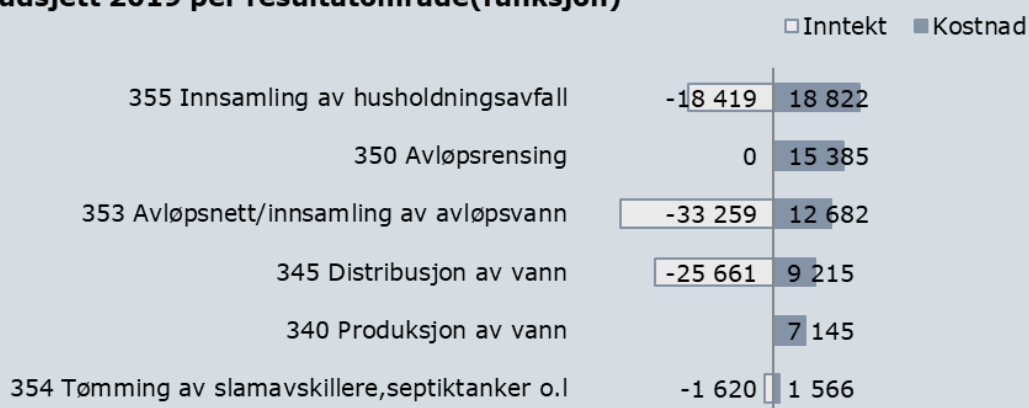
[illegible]udsjett 2019 per resultatområde(funksjon)

Inntekt Kostnad

355 Innsamling av husholdningsavfall -18 419 18 822

350 Avløpsrensing 0 15 385

353 Avløpsnett/innsamling av avløpsvann -33 259 12 682

345 Distribusjon av vann -25 661 9 215

340 Produksjon av vann 7 145

354 Tømming av slamavskillere,septiktanker o.l -1 620 1 566